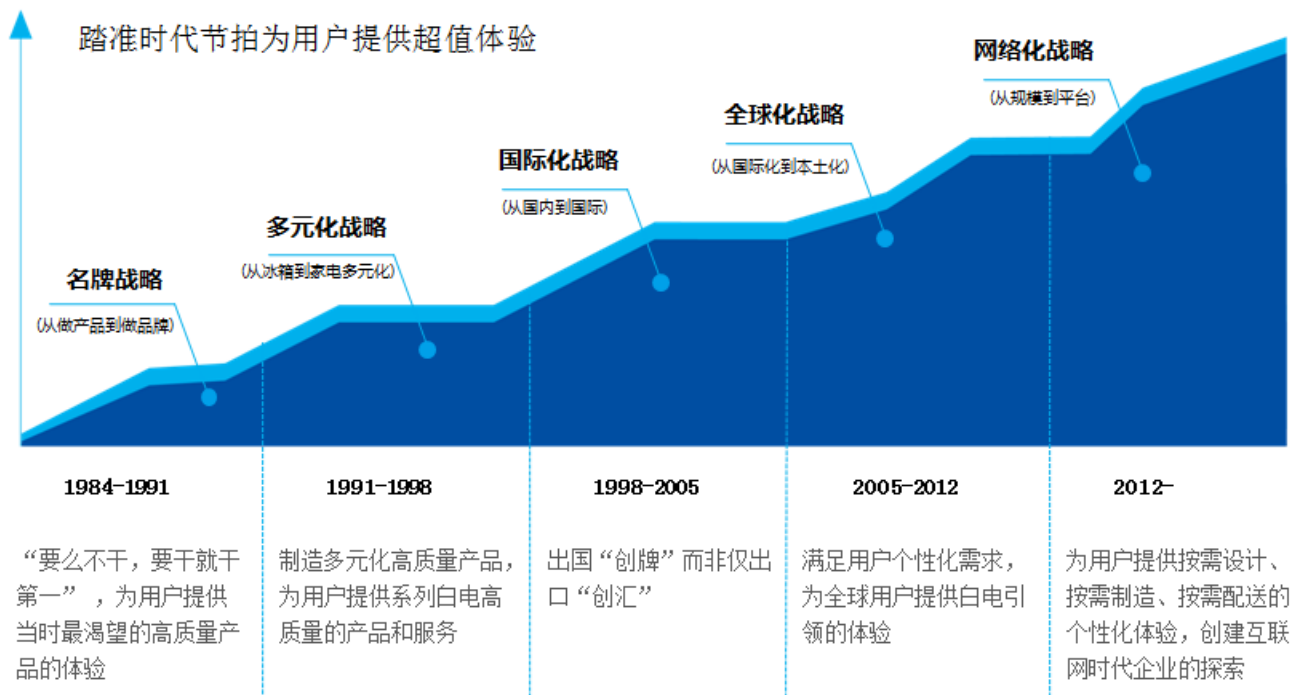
踏准时代节拍为用户提供超值体验

名牌战略
(从做产品到做品牌)

多元化战略
(从冰箱到家电多元化)

国际化战略
(从国内到国际)

全球化战略
(从国际化到本土化)

网络化战略
(从规模到平台)

1984-1991

1991-1998

1998-2005

2005-2012

2012-

“要么不干，要干就干第一”，为用户提供当时最渴望的高质量产品的体验

制造多元化高质量产品，为用户提供系列白电高质量的产品和服务

出国“创牌”而非仅出口“创汇”

满足用户个性化需求，为全球用户提供白电引领的体验

为用户提供按需设计、按需制造、按需配送的个性化体验，创建互联网时代企业的探索